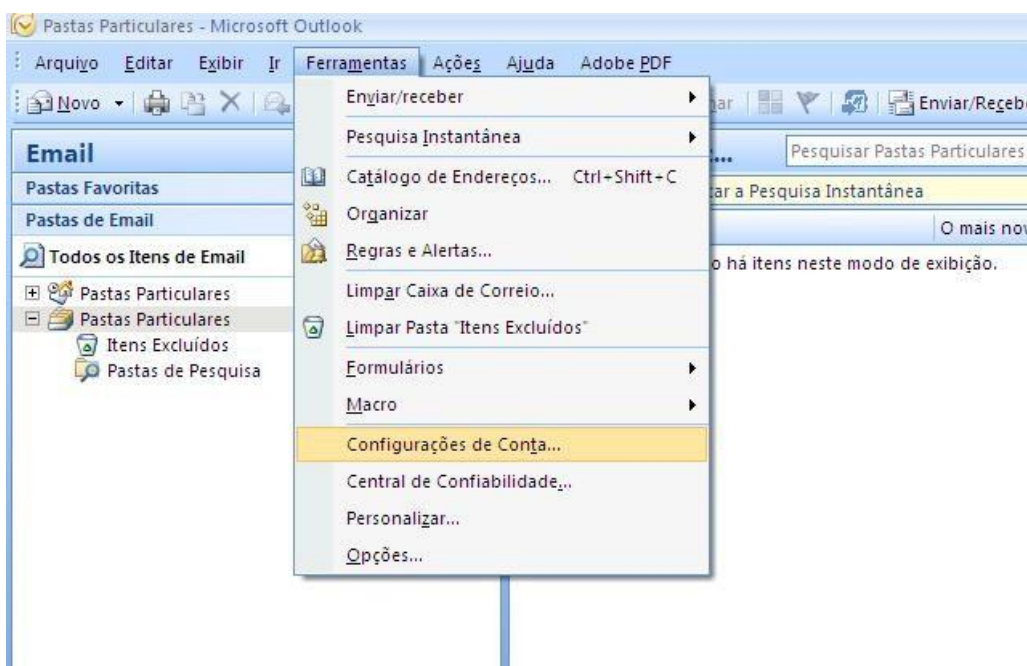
Pastas Particulares - Microsoft Outlook

Arquivo Editar Exibir Ir Ferramentas Ações Ajuda Adobe PDF

Novo

Enviar/Receber

Email

Pastas Favoritas

Pastas de Email

Todos os Itens de Email

Pastas Particulares

Pastas Particulares

Itens Excluídos

Pastas de Pesquisa

Enviar/receber

Pesquisa Instantânea

Catálogo de Endereços... Ctrl+Shift+C

Organizar

Regras e Alertas...

Limpar Caixa de Correio...

Limpar Pasta "Itens Excluídos"

Formulários

Macro

Configurações de Conta...

Central de Confiabilidade...

Personalizar...

Opções...

Pesquisar Pastas Particulares

ar a Pesquisa Instantânea

O mais nov

o há itens neste modo de exibição.